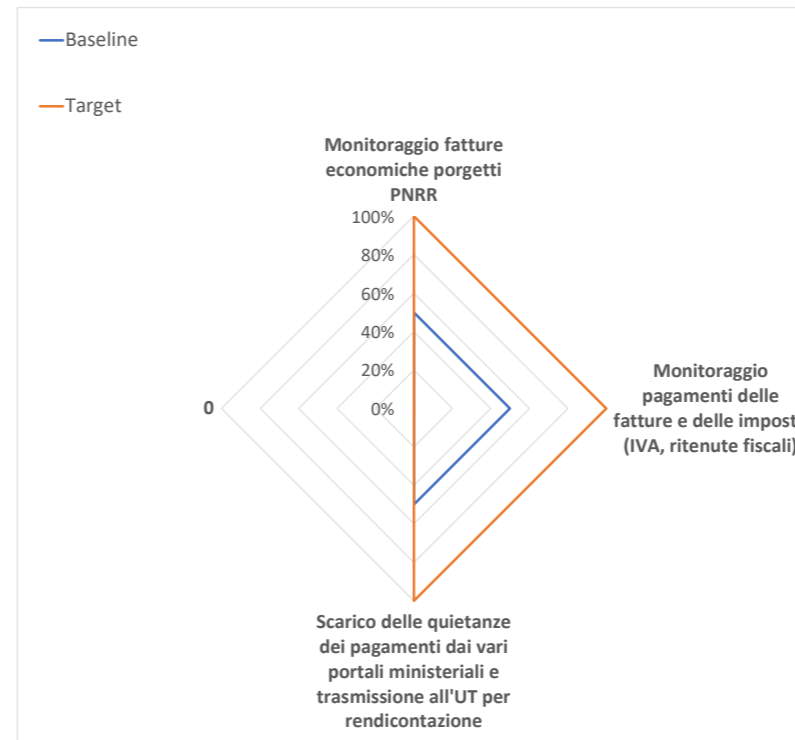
Baseline

Target

Monitoraggio fatture economiche porgetti PNRR

100%
80%
60%
40%
20%
0%

Monitoraggio pagamenti delle fatture e delle impost (IVA, ritenute fiscali)

0

Scarico delle quietanze dei pagamenti dai vari portali ministeriali e trasmissione all'UT per rendicontazione